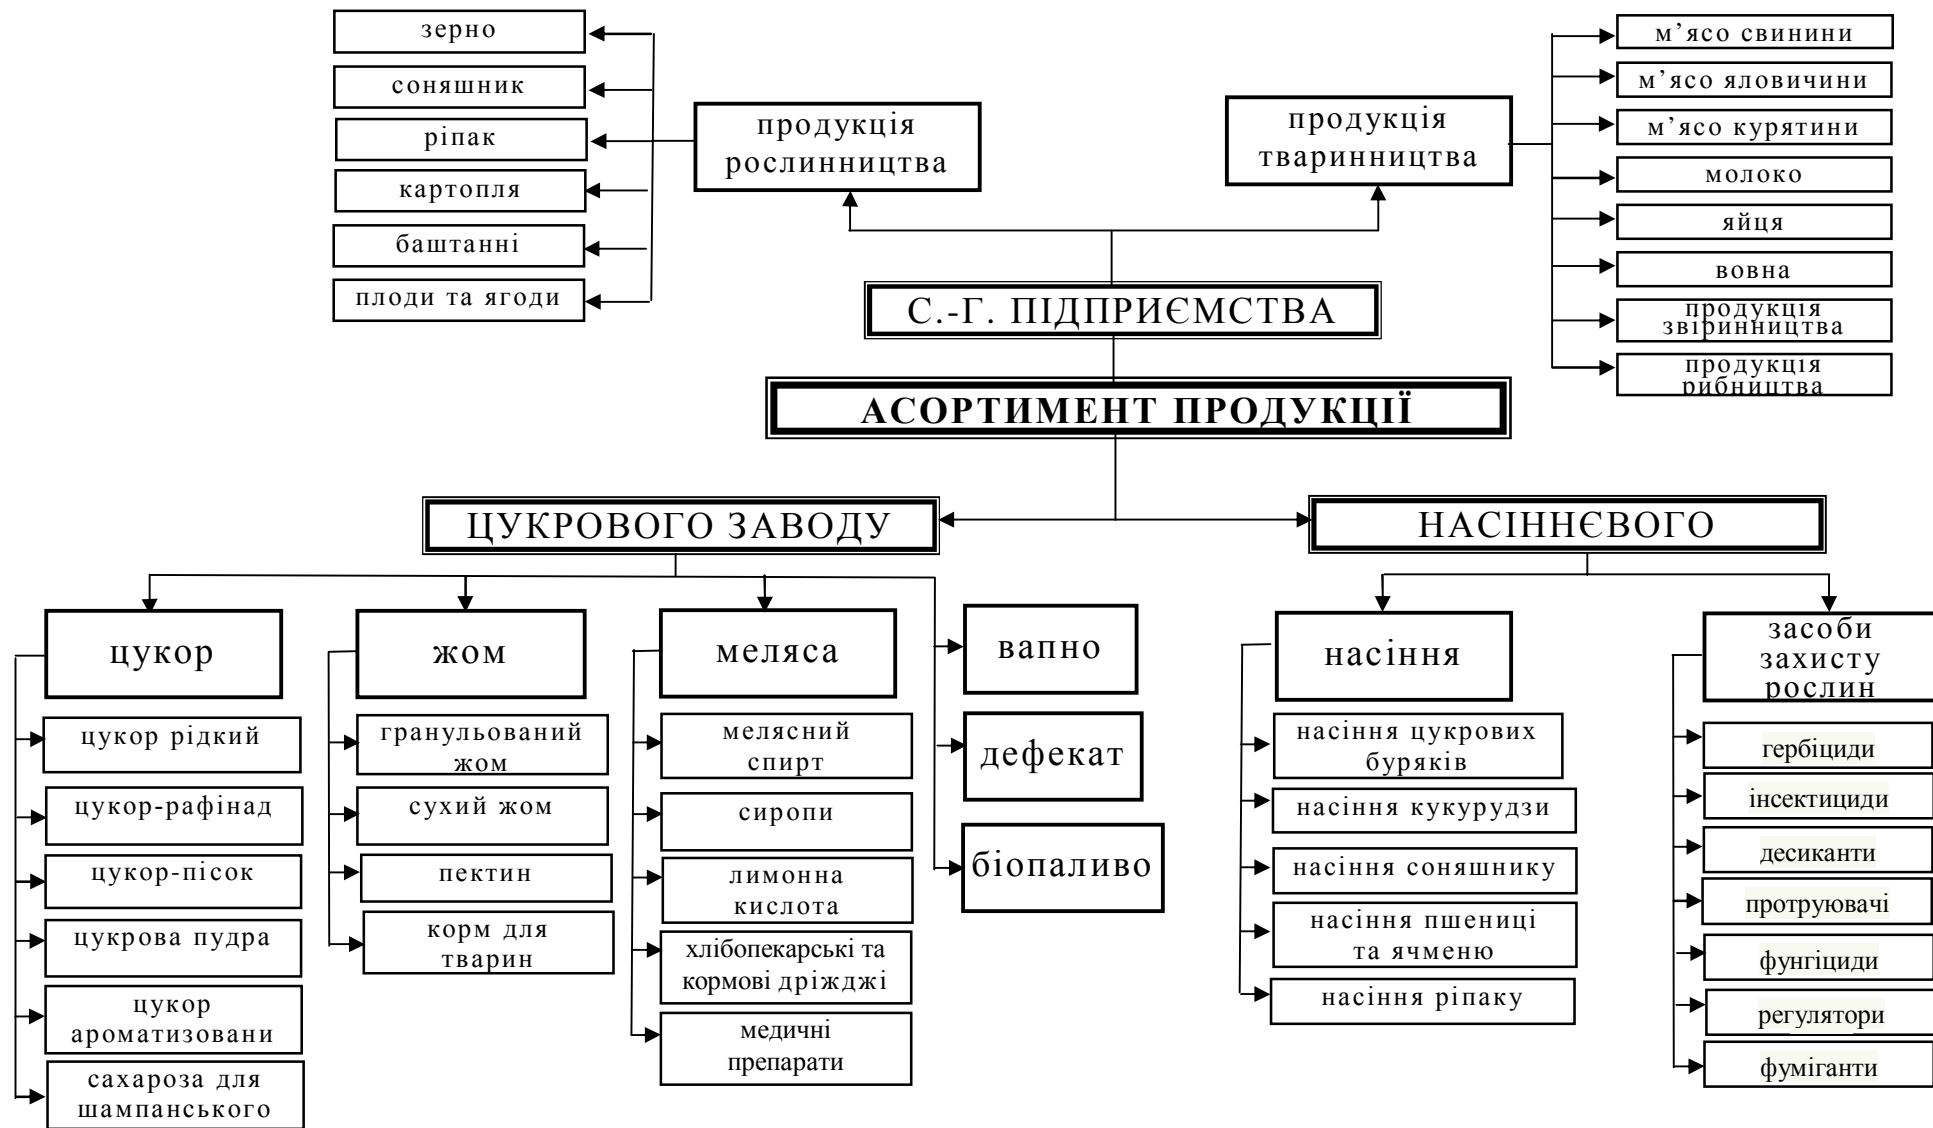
зерно

соняшник

ріпак

картопля

баштанні

плоди та ягоди

продукція рослинництва

продукція тваринництва

м’ясо свинини

м’ясо яловичини

м’ясо курятини

молоко

яйця

вовна

продукція звіринництва

продукція рибництва

С.-Г. ПІДПРИЄМСТВА

АСОРТИМЕНТ ПРОДУКЦІЇ

ЦУКРОВОГО ЗАВОДУ

НАСІННЄВОГО

цукор

цукор рідкий

цукор-рафінад

цукор-пісок

цукрова пудра

цукор ароматизовани

сахароза для шампанського

жом

гранульований жом

сухий жом

пектин

корм для тварин

меляса

мелясний спирт

сиропи

лимонна кислота

хлібопекарські та кормові дріжджі

медичні препарати

вапно

дефекат

біопаливо

насіння

насіння цукрових буряків

насіння кукурудзи

насіння соняшнику

насіння пшениці та ячменю

насіння ріпаку

засоби захисту рослин

гербіциди

інсектициди

десиканти

протруювачі

фунгіциди

регулятори

фуміганти